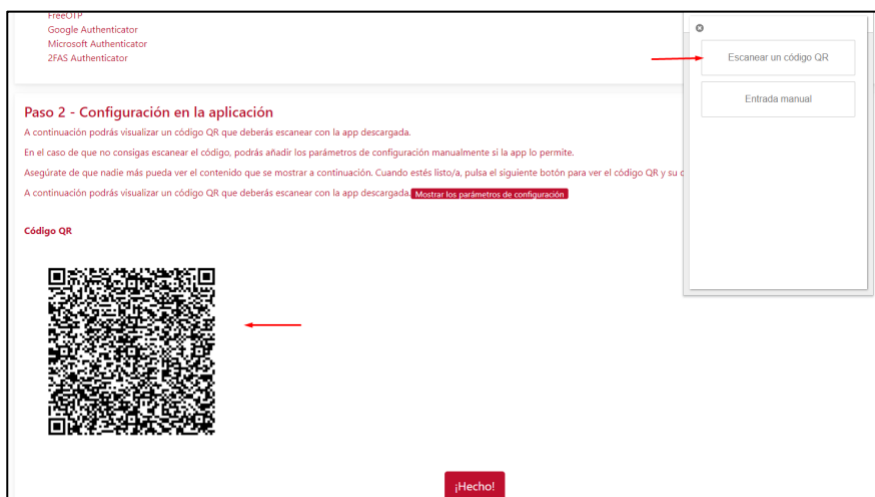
FreeOTP
Google Authenticator
Microsoft Authenticator
2FAS Authenticator

Paso 2 - Configuración en la aplicación

A continuación podrás visualizar un código QR que deberás escanear con la app descargada.

En el caso de que no consigas escanear el código, podrás añadir los parámetros de configuración manualmente si la app lo permite.

Asegúrate de que nadie más pueda ver el contenido que se mostrar a continuación. Cuando estés listo/a, pulsa el siguiente botón para ver el código QR y su c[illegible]

A continuación podrás visualizar un código QR que deberás escanear con la app descargada. Mostrar los parámetros de configuración

Código QR

¡Hecho!

Escanear un código QR

Entrada manual